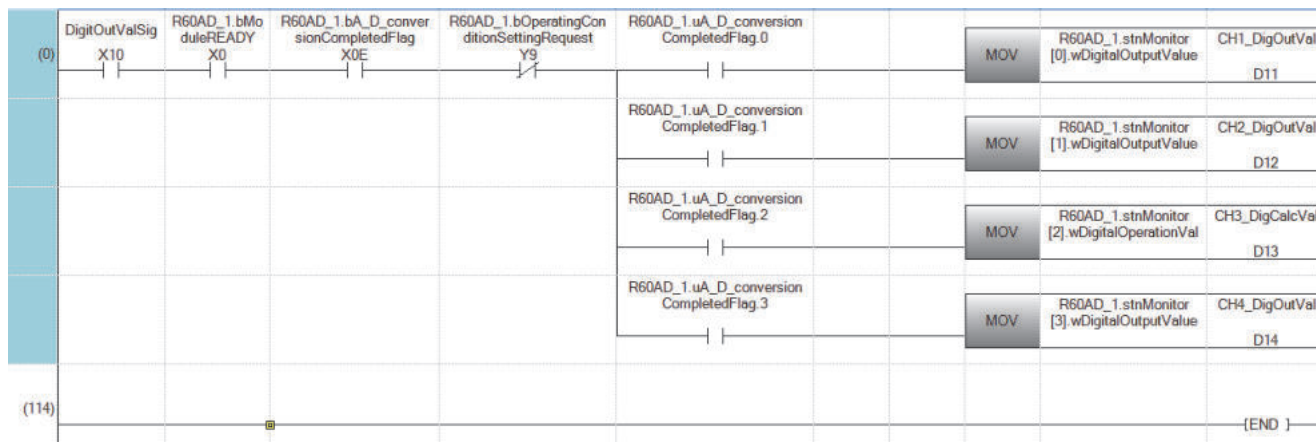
(0)

DigitOutValSig
X10

R60AD_1.bModuleREADY
X0

R60AD_1.bA_D_conversionCompletedFlag
X0E

R60AD_1.bOperatingConditionSettingRequest
Y9

R60AD_1.uA_D_conversionCompletedFlag.0

MOV

R60AD_1.stnMonitor[0].wDigitalOutputValue

CH1_DigOutVal
D11

R60AD_1.uA_D_conversionCompletedFlag.1

MOV

R60AD_1.stnMonitor[1].wDigitalOutputValue

CH2_DigOutVal
D12

R60AD_1.uA_D_conversionCompletedFlag.2

MOV

R60AD_1.stnMonitor[2].wDigitalOperationVal

CH3_DigCalcVal
D13

R60AD_1.uA_D_conversionCompletedFlag.3

MOV

R60AD_1.stnMonitor[3].wDigitalOutputValue

CH4_DigOutVal
D14

(114)

{END}